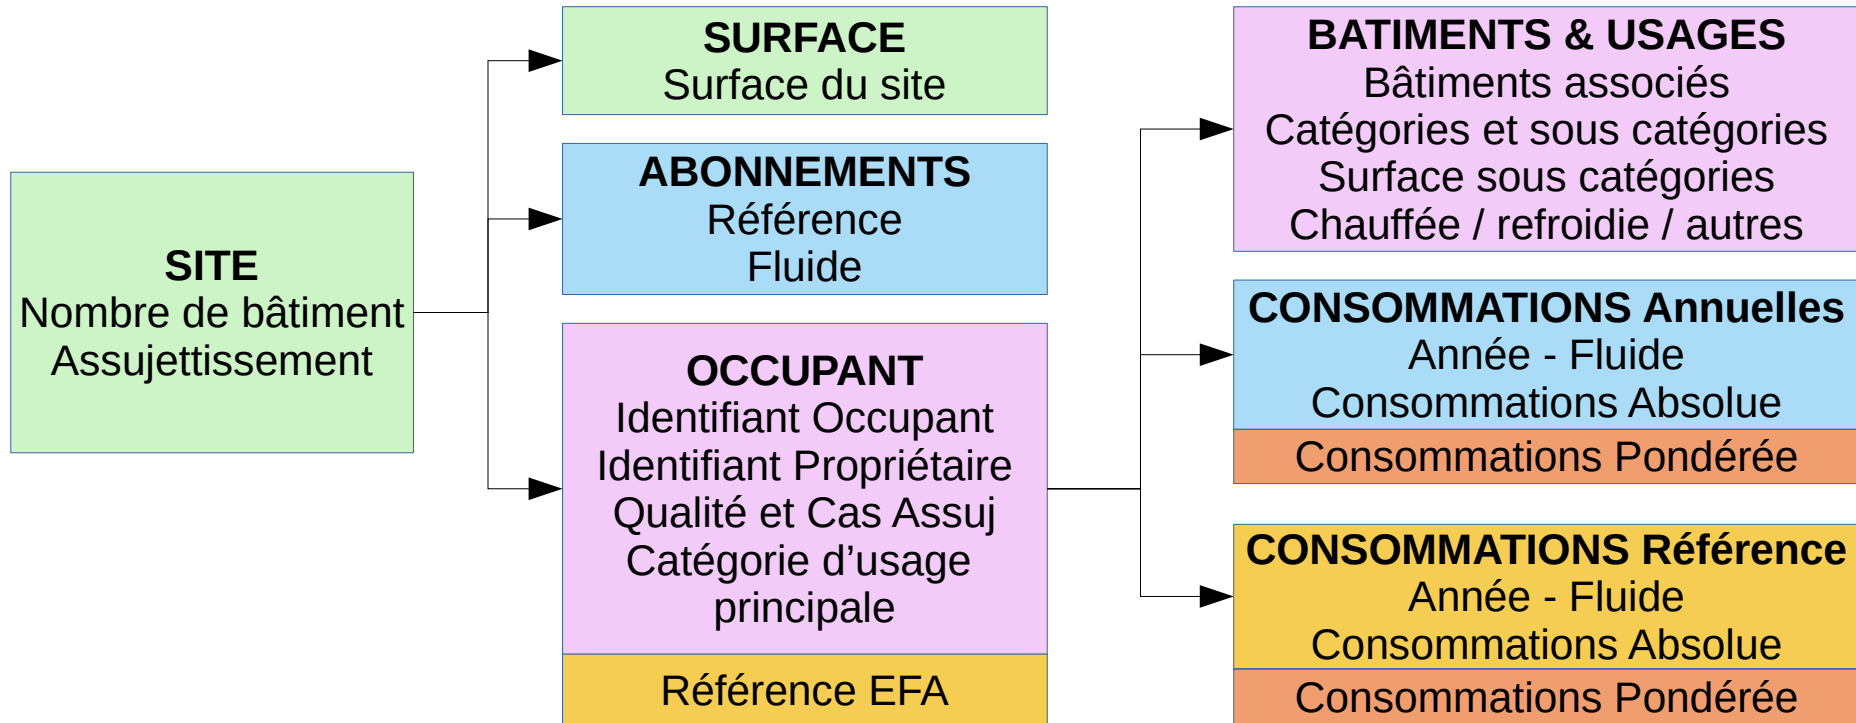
SITE
Nombre de bâtiment
Assujettissement

SURFACE
Surface du site

ABONNEMENTS
Référence
Fluide

OCCUPANT
Identifiant Occupant
Identifiant Propriétaire
Qualité et Cas Assuj
Catégorie d’usage principale

Référence EFA

BATIMENTS & USAGES
Bâtiments associés
Catégories et sous catégories
Surface sous catégories
Chauffée / refroidie / autres

CONSOMMATIONS Annuelles
Année - Fluide
Consommations Absolue

Consommations Pondérée

CONSOMMATIONS Référence
Année - Fluide
Consommations Absolue

Consommations Pondérée